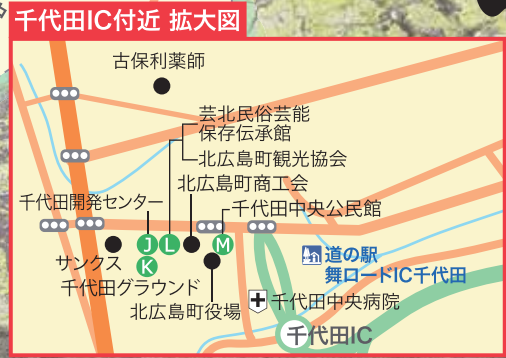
千代田IC付近 拡大図

古保利薬師

芸北民俗芸能保存伝承館

北広島町観光協会

北広島町商工会

千代田開発センター

千代田中央公民館

J

L

M

K

道の駅 舞ロードIC千代田

サンクス

千代田グラウンド

北広島町役場

千代田中央病院

千代田IC